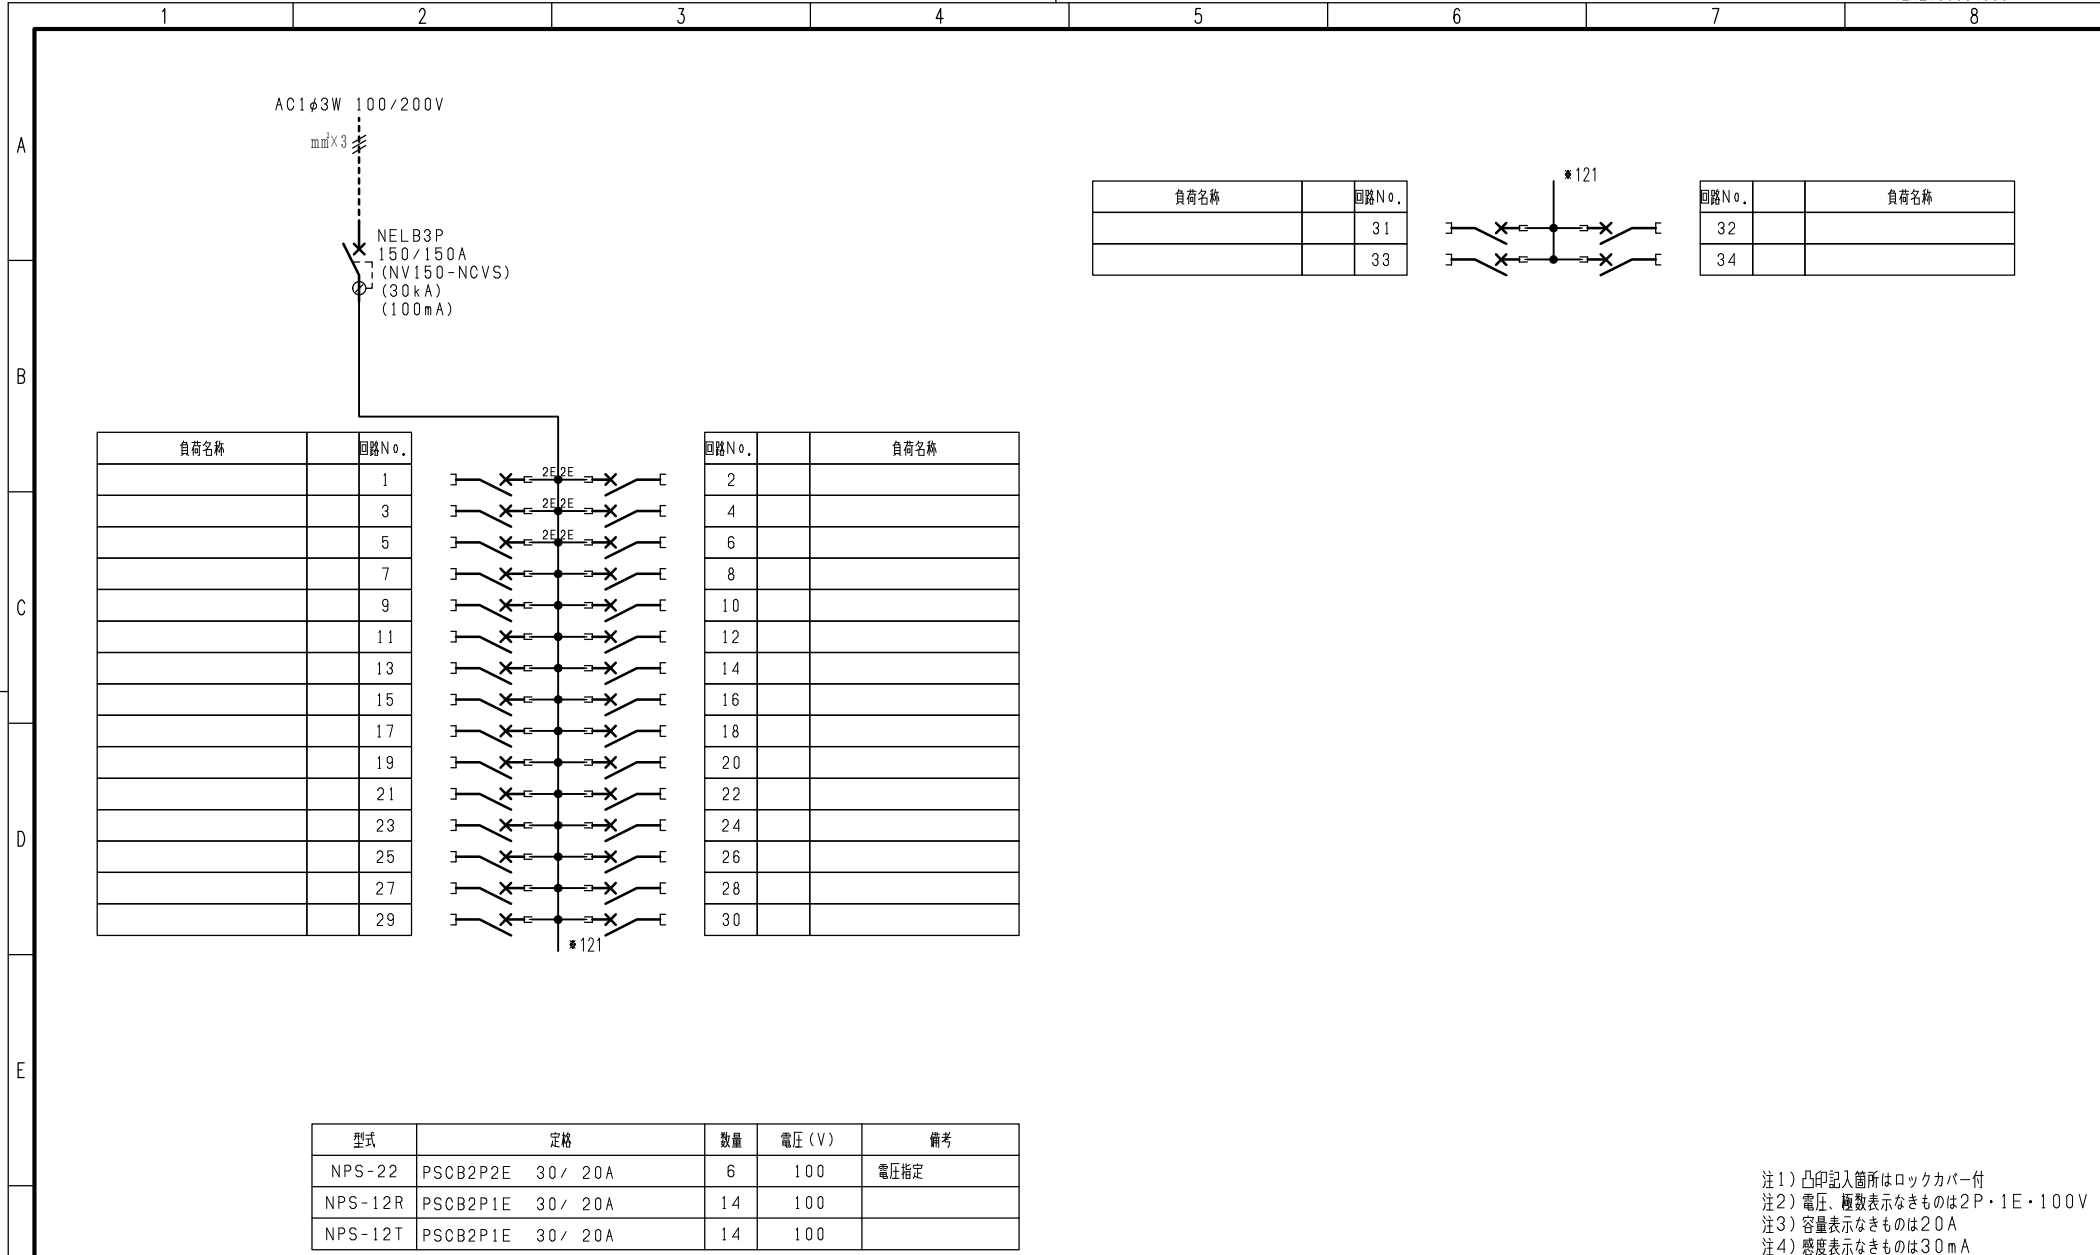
1 2 3 4 5 6 7 8

A B C D E

AC1$\phi$3W 100/200V
mm²×3

NELB3P
150/150A
(NV150-NCVS)
(30kA)
(100mA)

| 負荷名称 | | 回路No. |
|---|---|---|
| | | 31 |
| | | 33 |

＊121

| 回路No. | | 負荷名称 |
|---|---|---|
| 32 | | |
| 34 | | |

| 負荷名称 | | 回路No. |
|---|---|---|
| | | 1 |
| | | 3 |
| | | 5 |
| | | 7 |
| | | 9 |
| | | 11 |
| | | 13 |
| | | 15 |
| | | 17 |
| | | 19 |
| | | 21 |
| | | 23 |
| | | 25 |
| | | 27 |
| | | 29 |

2E 2E
2E 2E
2E 2E

＊121

| 回路No. | | 負荷名称 |
|---|---|---|
| 2 | | |
| 4 | | |
| 6 | | |
| 8 | | |
| 10 | | |
| 12 | | |
| 14 | | |
| 16 | | |
| 18 | | |
| 20 | | |
| 22 | | |
| 24 | | |
| 26 | | |
| 28 | | |
| 30 | | |

| 型式 | 定格 | 数量 | 電圧(V) | 備考 |
|---|---|---|---|---|
| NPS-22 | PSCB2P2E 30/ 20A | 6 | 100 | 電圧指定 |
| NPS-12R | PSCB2P1E 30/ 20A | 14 | 100 | |
| NPS-12T | PSCB2P1E 30/ 20A | 14 | 100 | |

注1) 凸印記入箇所はロックカバー付
注2) 電圧、極数表示なきものは2P・1E・100V
注3) 容量表示なきものは20A
注4) 感度表示なきものは30mA